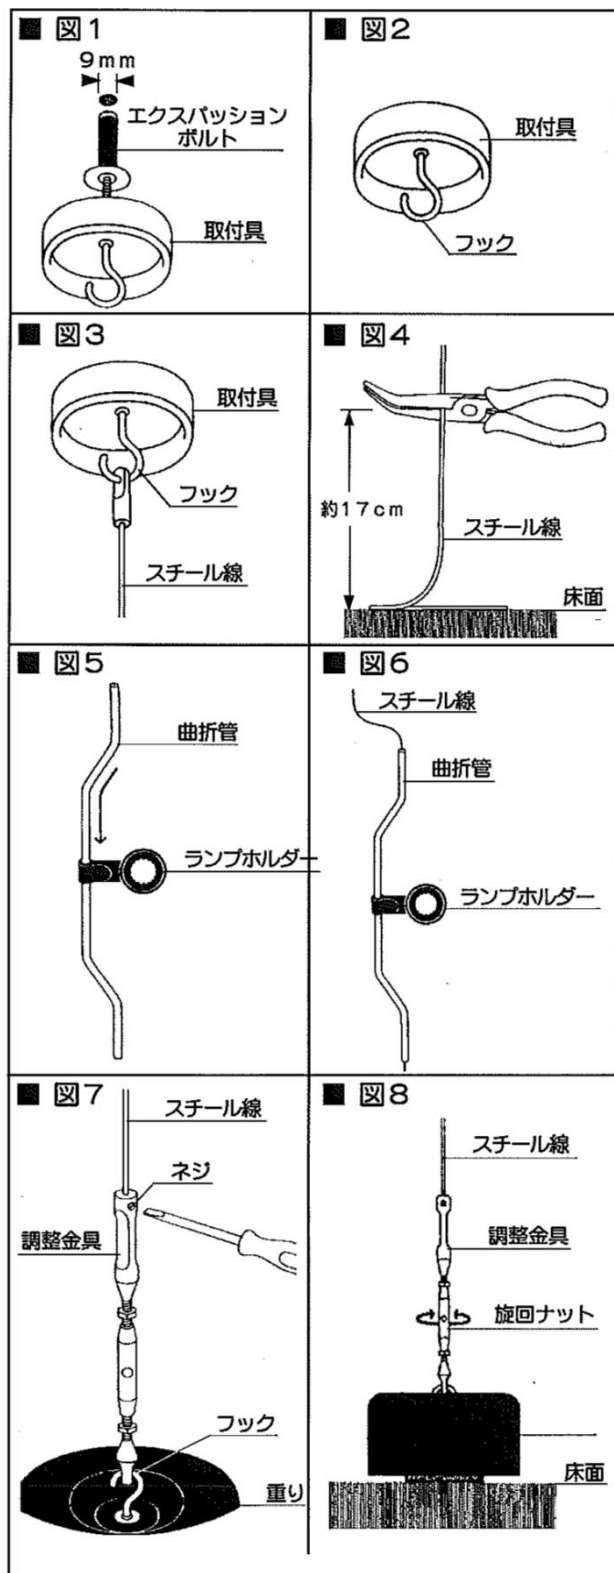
■ 図1

9mm

エクスパッションボルト

取付具

■ 図2

取付具

フック

■ 図3

取付具

フック

スチール線

■ 図4

約17cm

スチール線

床面

■ 図5

曲折管

ランプホルダー

■ 図6

スチール線

曲折管

ランプホルダー

■ 図7

スチール線

ネジ

調整金具

フック

重り

■ 図8

スチール線

調整金具

旋回ナット

床面